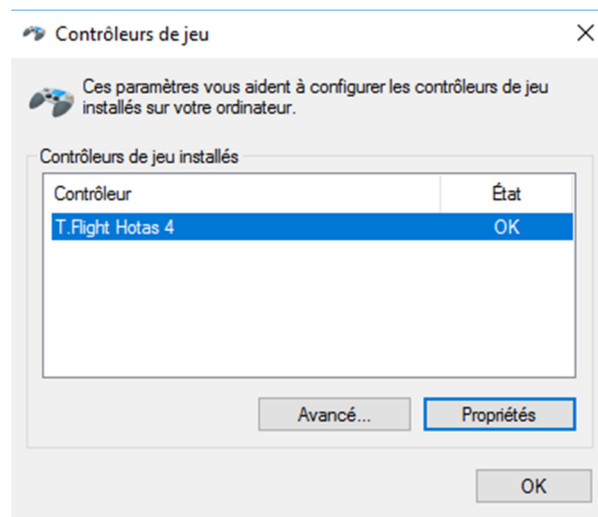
Contrôleurs de jeu

Ces paramètres vous aident à configurer les contrôleurs de jeu installés sur votre ordinateur.

Contrôleurs de jeu installés

| Contrôleur | État |
|---|---|
| T.Flight Hotas 4 | OK |

Avancé...

Propriétés

OK